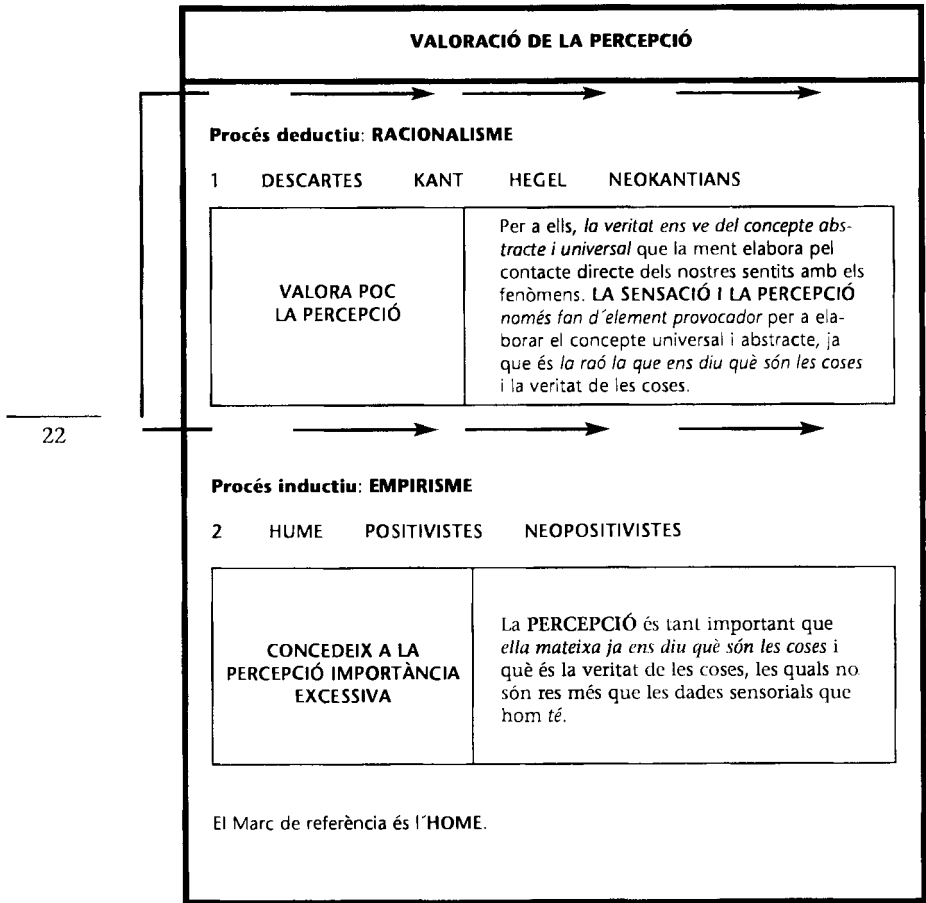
VALORACIÓ DE LA PERCEPCIÓ

Procés deductiu: RACIONALISME

1 DESCARTES KANT HEGEL NEOKANTIANS

| VALORA POC LA PERCEPCIÓ | Per a ells, la veritat ens ve del concepte abstracte i universal que la ment elabora pel contacte directe dels nostres sentits amb els fenòmens. LA SENSACIÓ I LA PERCEPCIÓ només fan d´element provocador per a elaborar el concepte universal i abstracte, ja que és la raó la que ens diu què són les coses i la veritat de les coses. |
|---|---|

22

Procés inductiu: EMPIRISME

2 HUME POSITIVISTES NEOPOSITIVISTES

| CONCEDEIX A LA PERCEPCIÓ IMPORTÀNCIA EXCESSIVA | La PERCEPCIÓ és tant important que ella mateixa ja ens diu què són les coses i què és la veritat de les coses, les quals no són res més que les dades sensorials que hom té. |
|---|---|

El Marc de referència és l´HOME.